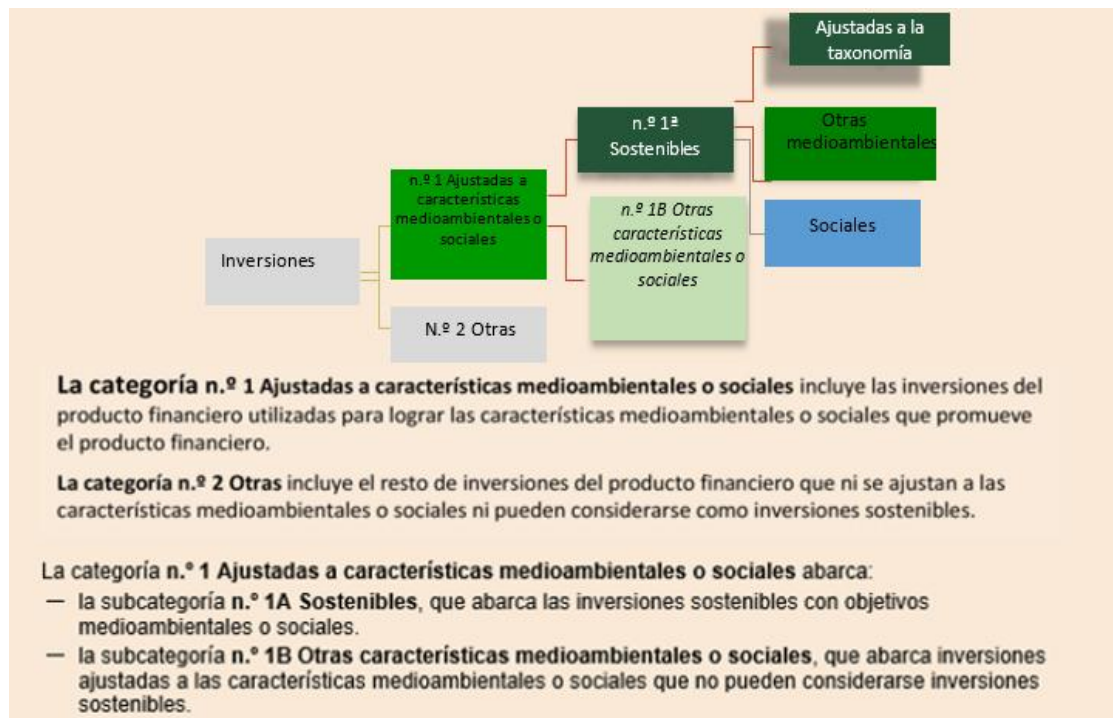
Ajustadas a la taxonomía

n.º 1ª Sostenibles

Otras medioambientales

n.º 1 Ajustadas a características medioambientales o sociales

n.º 1B Otras características medioambientales o sociales

Sociales

Inversiones

N.º 2 Otras

La categoría n.º 1 Ajustadas a características medioambientales o sociales incluye las inversiones del producto financiero utilizadas para lograr las características medioambientales o sociales que promueve el producto financiero.

La categoría n.º 2 Otras incluye el resto de inversiones del producto financiero que ni se ajustan a las características medioambientales o sociales ni pueden considerarse como inversiones sostenibles.

La categoría n.º 1 Ajustadas a características medioambientales o sociales abarca:
— la subcategoría n.º 1A Sostenibles, que abarca las inversiones sostenibles con objetivos medioambientales o sociales.
— la subcategoría n.º 1B Otras características medioambientales o sociales, que abarca inversiones ajustadas a las características medioambientales o sociales que no pueden considerarse inversiones sostenibles.